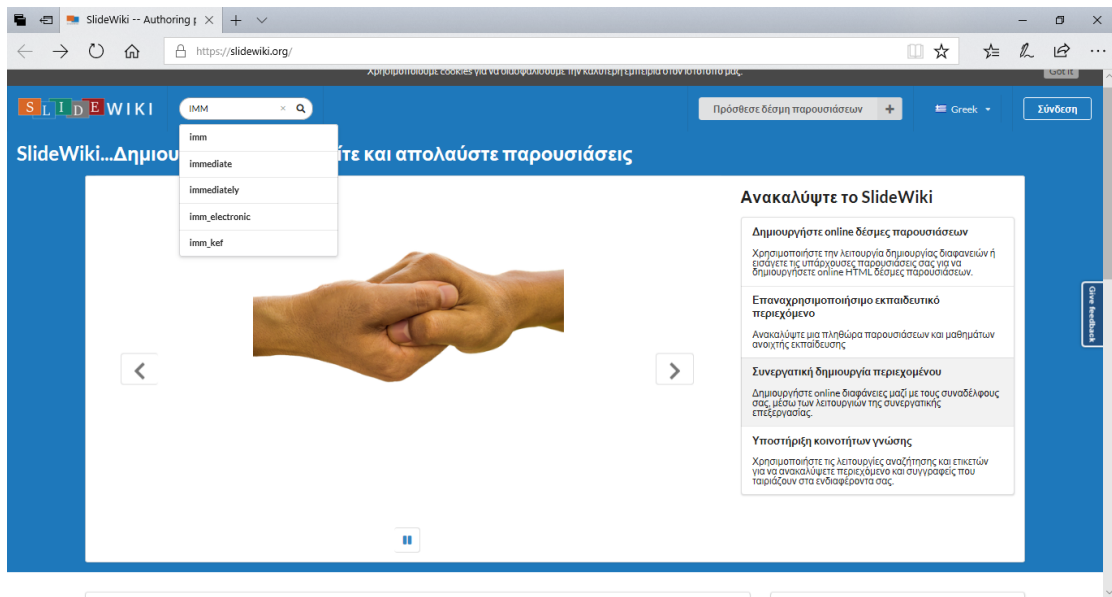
SlideWiki -- Authoring
https://slidewiki.org/
Χρησιμοποιούμε cookies για να διασφαλίσουμε την καλύτερη εμπειρία στον ιστότοπό μας.
Got it
SLIDEWIKI
IMM
imm
immediate
immediately
imm_electronic
imm_kef
Πρόσθεσε δέσμη παρουσιάσεων
Greek
Σύνδεση
SlideWiki...Δημιου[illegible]τε και απολαύστε παρουσιάσεις
Ανακαλύψτε το SlideWiki
Δημιουργήστε online δέσμες παρουσιάσεων
Χρησιμοποιήστε την λειτουργία δημιουργίας διαφανειών ή εισάγετε τις υπάρχουσες παρουσιάσεις σας για να δημιουργήσετε online HTML δέσμες παρουσιάσεων.
Επαναχρησιμοποιήσιμο εκπαιδευτικό περιεχόμενο
Ανακαλύψτε μια πληθώρα παρουσιάσεων και μαθημάτων ανοιχτής εκπαίδευσης
Συνεργατική δημιουργία περιεχομένου
Δημιουργήστε online διαφάνειες μαζί με τους συναδέλφους σας, μέσω των λειτουργιών της συνεργατικής επεξεργασίας.
Υποστήριξη κοινοτήτων γνώσης
Χρησιμοποιήστε τις λειτουργίες αναζήτησης και ετικετών για να ανακαλύψετε περιεχόμενο και συγγραφείς που ταιριάζουν στα ενδιαφέροντα σας.
Give feedback